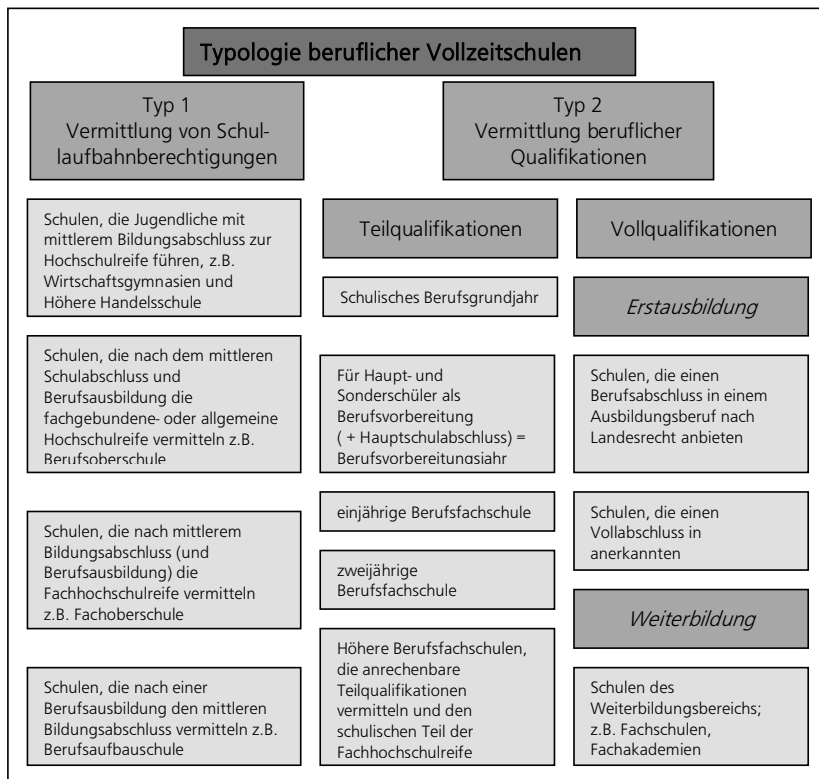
Typologie beruflicher Vollzeitschulen

Typ 1
Vermittlung von Schullaufbahnberechtigungen

Schulen, die Jugendliche mit mittlerem Bildungsabschluss zur Hochschulreife führen, z.B. Wirtschaftsgymnasien und Höhere Handelsschule

Schulen, die nach dem mittleren Schulabschluss und Berufsausbildung die fachgebundene- oder allgemeine Hochschulreife vermitteln z.B. Berufsoberschule

Schulen, die nach mittlerem Bildungsabschluss (und Berufsausbildung) die Fachhochschulreife vermitteln z.B. Fachoberschule

Schulen, die nach einer Berufsausbildung den mittleren Bildungsabschluss vermitteln z.B. Berufsaufbauschule

Typ 2
Vermittlung beruflicher Qualifikationen

Teilqualifikationen

Schulisches Berufsgrundjahr

Für Haupt- und Sonderschüler als Berufsvorbereitung ( + Hauptschulabschluss) = Berufsvorbereitungsjahr

einjährige Berufsfachschule

zweijährige Berufsfachschule

Höhere Berufsfachschulen, die anrechenbare Teilqualifikationen vermitteln und den schulischen Teil der Fachhochschulreife

Vollqualifikationen

*Erstausbildung*

Schulen, die einen Berufsabschluss in einem Ausbildungsberuf nach Landesrecht anbieten

Schulen, die einen Vollabschluss in anerkannten

*Weiterbildung*

Schulen des Weiterbildungsbereichs; z.B. Fachschulen, Fachakademien